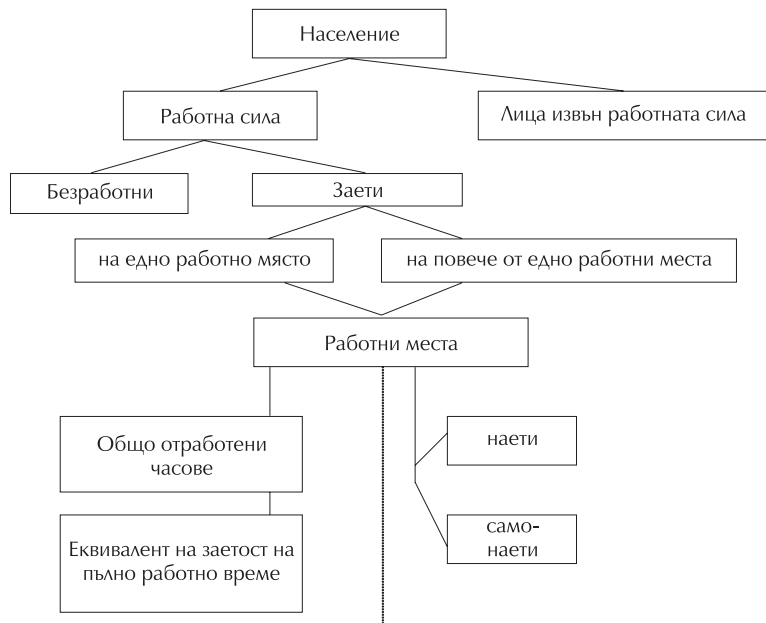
Население

Работна сила

Лица извън работната сила

Безработни

Заети

на едно работно място

на повече от едно работни места

Работни места

Общо отработени часове

Еквивалент на заетост на пълно работно време

наети

само-наети